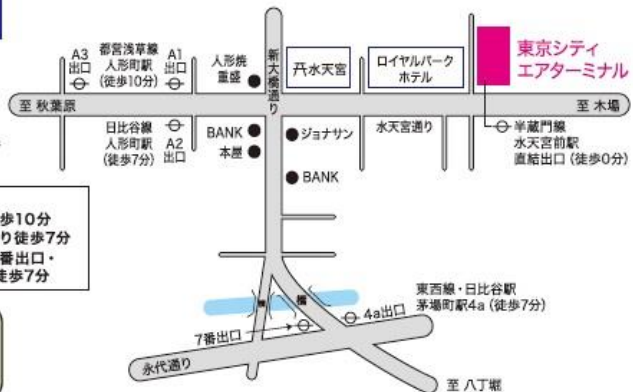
A3出口

都営浅草線
人形町駅
（徒歩10分）

A1出口

人形焼
重盛

新大橋通り

卍水天宮

ロイヤルパーク
ホテル

東京シティ
エアターミナル

至 秋葉原

至 木場

日比谷線
人形町駅
（徒歩7分）

A2出口

BANK

本屋

ジョナサン

BANK

水天宮通り

半蔵門線
水天宮前駅
直結出口（徒歩0分）

歩10分
り徒歩7分
番出口・
徒歩7分

東西線・日比谷駅
茅場町駅4a（徒歩7分）

4a出口

7番出口

橋

永代通り

至 八丁堀